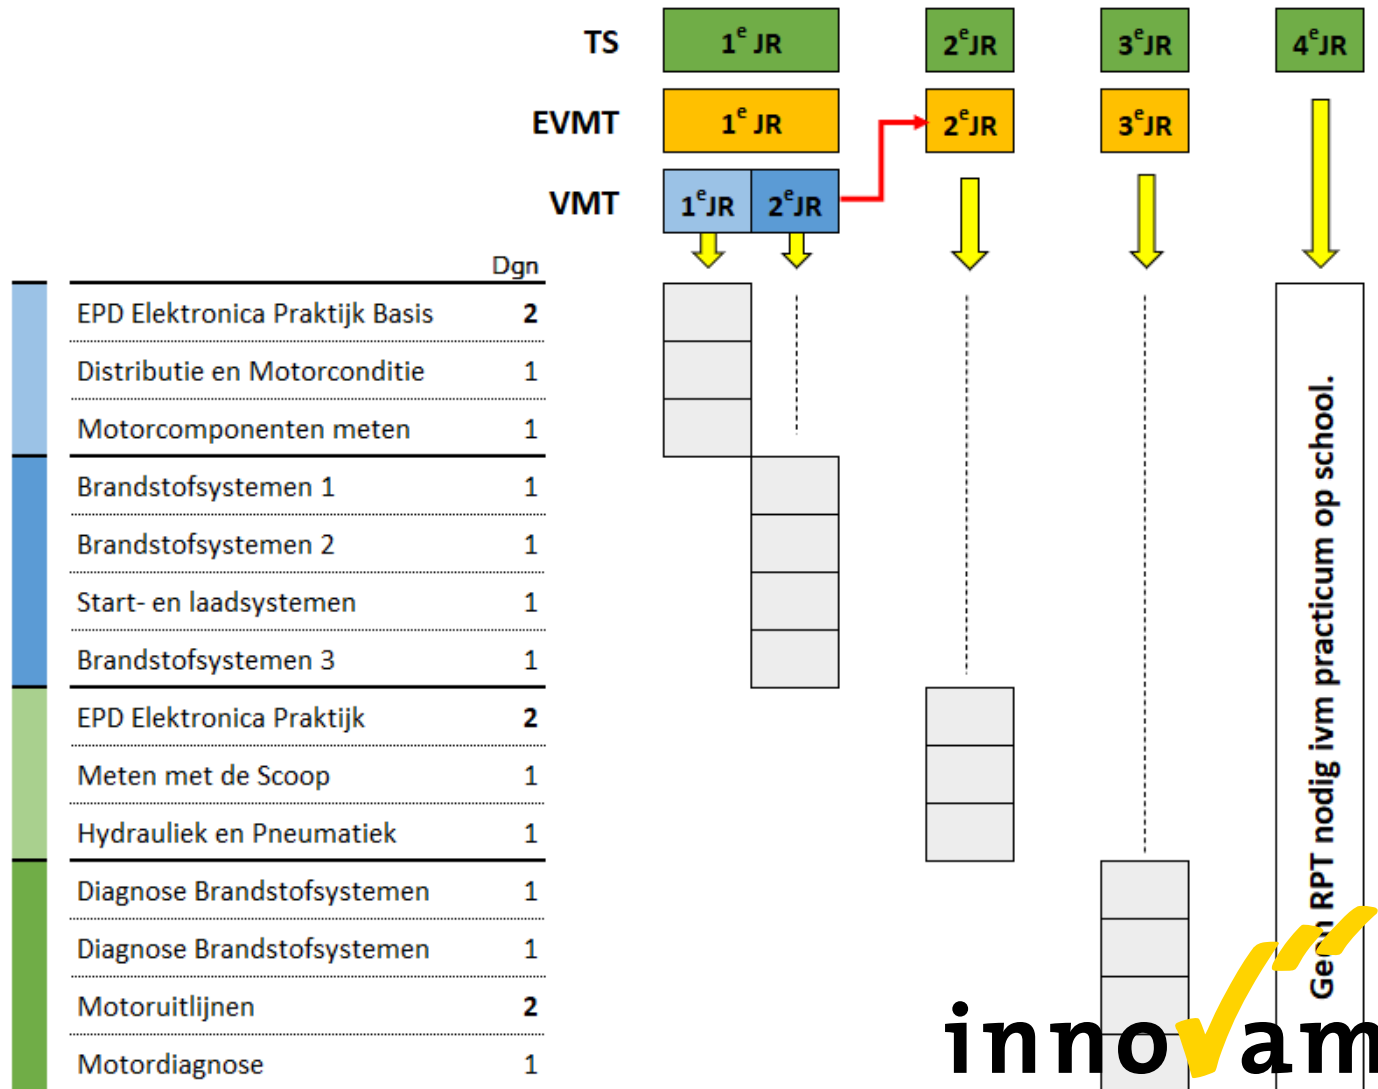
TS $1^e$ JR $2^e$JR $3^e$JR $4^e$JR

EVMT $1^e$ JR $2^e$JR $3^e$JR

VMT $1^e$JR $2^e$JR

| | Dgn |
|---|---|
| EPD Elektronica Praktijk Basis | 2 |
| Distributie en Motorconditie | 1 |
| Motorcomponenten meten | 1 |
| Brandstofsystemen 1 | 1 |
| Brandstofsystemen 2 | 1 |
| Start- en laadsystemen | 1 |
| Brandstofsystemen 3 | 1 |
| EPD Elektronica Praktijk | 2 |
| Meten met de Scoop | 1 |
| Hydrauliek en Pneumatiek | 1 |
| Diagnose Brandstofsystemen | 1 |
| Diagnose Brandstofsystemen | 1 |
| Motoruitlijnen | 2 |
| Motordiagnose | 1 |

Ge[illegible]n RPT nodig ivm practicum op school.

innovam